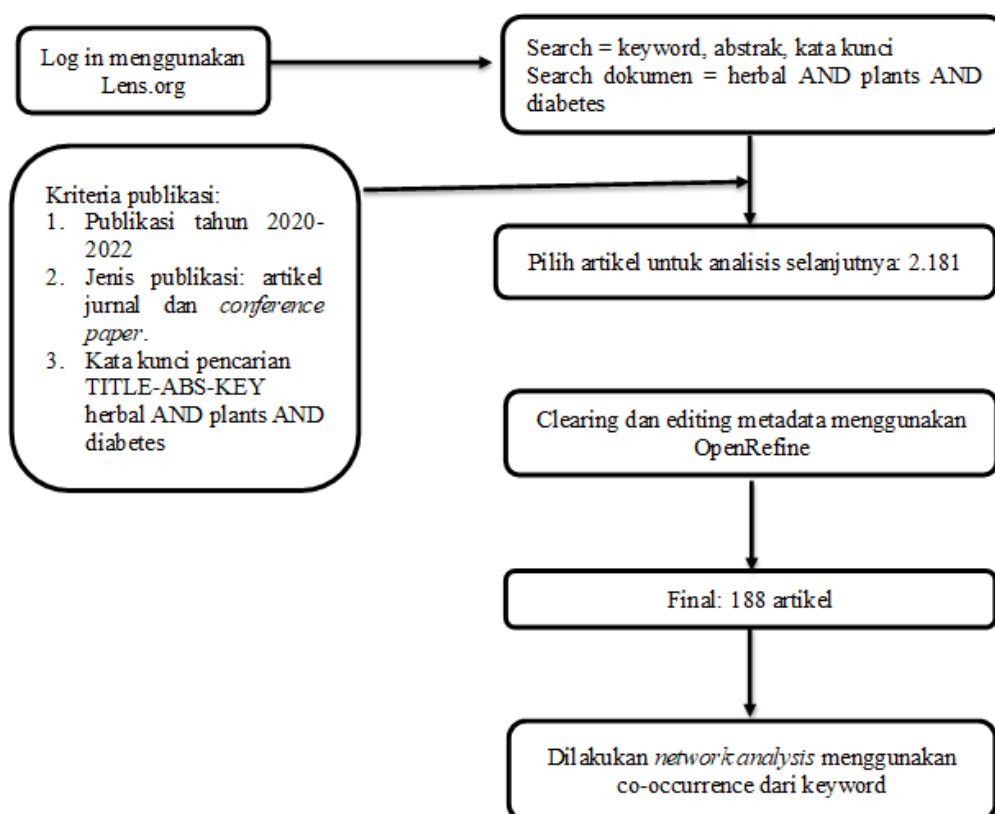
Log in menggunakan Lens.org

Search = keyword, abstrak, kata kunci
Search dokumen = herbal AND plants AND diabetes

Kriteria publikasi:
1. Publikasi tahun 2020-2022
2. Jenis publikasi: artikel jurnal dan *conference paper*.
3. Kata kunci pencarian TITLE-ABS-KEY herbal AND plants AND diabetes

Pilih artikel untuk analisis selanjutnya: 2.181

Clearing dan editing metadata menggunakan OpenRefine

Final: 188 artikel

Dilakukan *network analysis* menggunakan co-occurrence dari keyword